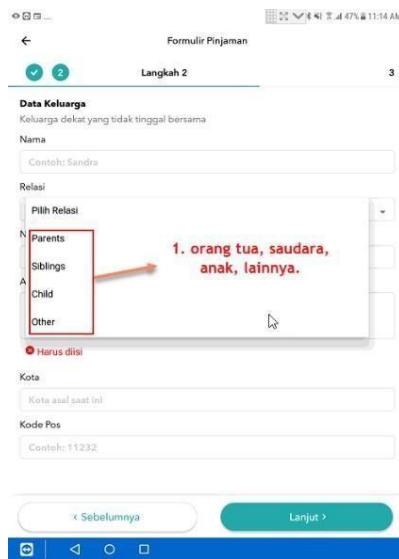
47% 11:14 AM

Formulir Pinjaman

2 Langkah 2 3

Data Keluarga
Keluarga dekat yang tidak tinggal bersama

Nama
Contoh: Sandra

Relasi
Pilih Relasi
Parents
Siblings
Child
Other

1. orang tua, saudara, anak, lainnya.

Harus diisi

Kota
Kota asal saat ini

Kode Pos
Contoh: 11232

‹ Sebelumnya
Lanjut ›